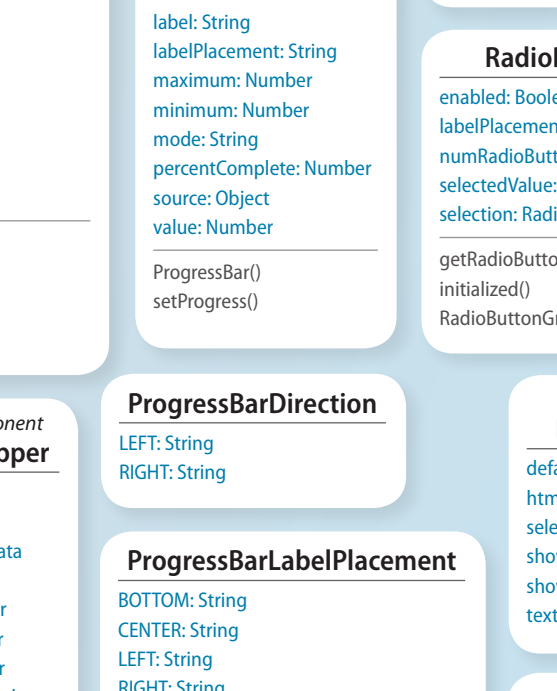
label: String
labelPlacement: String
maximum: Number
minimum: Number
mode: String
percentComplete: Number
source: Object
value: Number

ProgressBar()
setProgress()

RadioB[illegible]

enabled: Boole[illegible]
labelPlacemen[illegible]
numRadioButt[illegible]
selectedValue:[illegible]
selection: Radi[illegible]

getRadioButto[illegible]
initialized()
RadioButtonGr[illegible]

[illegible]onent
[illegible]pper

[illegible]ata
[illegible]r
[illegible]r
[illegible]r

ProgressBarDirection

LEFT: String
RIGHT: String

ProgressBarLabelPlacement

BOTTOM: String
CENTER: String
LEFT: String
RIGHT: String

defa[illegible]
htm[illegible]
sele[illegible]
sho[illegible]
sho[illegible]
text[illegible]